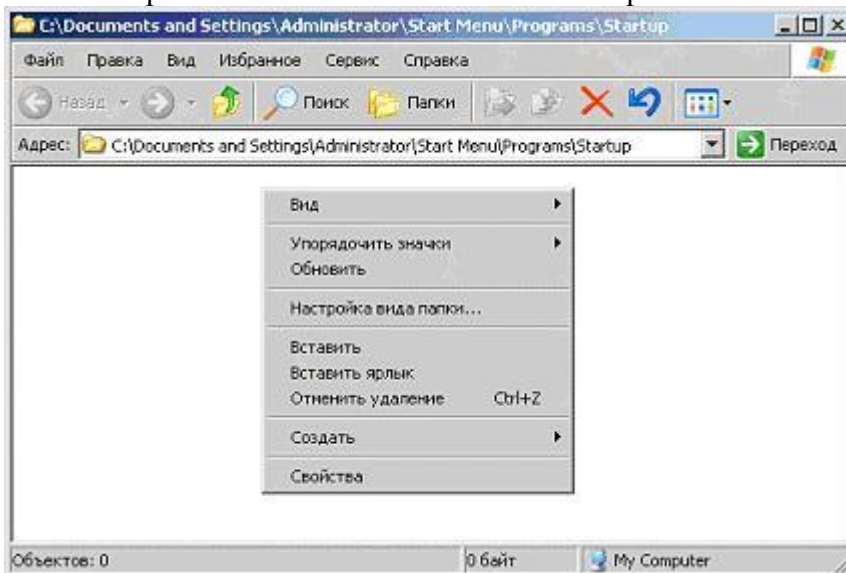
C:\Documents and Settings\Administrator\Start Menu\Programs\Startup

Файл Правка Вид Избранное Сервис Справка

Назад Поиск Папки

Адрес: C:\Documents and Settings\Administrator\Start Menu\Programs\Startup Переход

Вид
Упорядочить значки
Обновить
Настройка вида папки...
Вставить
Вставить ярлык
Отменить удаление Ctrl+Z
Создать
Свойства

Объектов: 0 0 байт My Computer